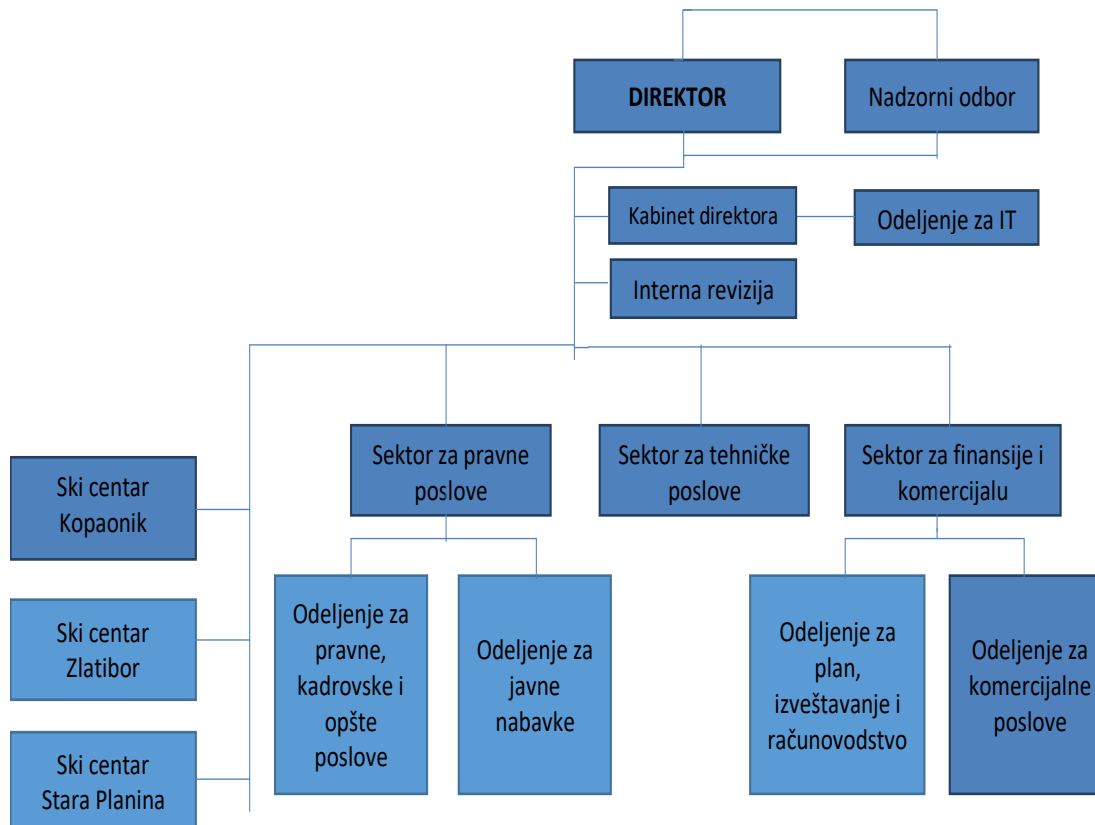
DIREKTOR

Nadzorni odbor

Kabinet direktora

Odeljenje za IT

Interna revizija

Ski centar Kopaonik

Ski centar Zlatibor

Ski centar Stara Planina

Sektor za pravne poslove

Sektor za tehničke poslove

Sektor za finansije i komercijalu

Odeljenje za pravne, kadrovske i opšte poslove

Odeljenje za javne nabavke

Odeljenje za plan, izveštavanje i računovodstvo

Odeljenje za komercijalne poslove